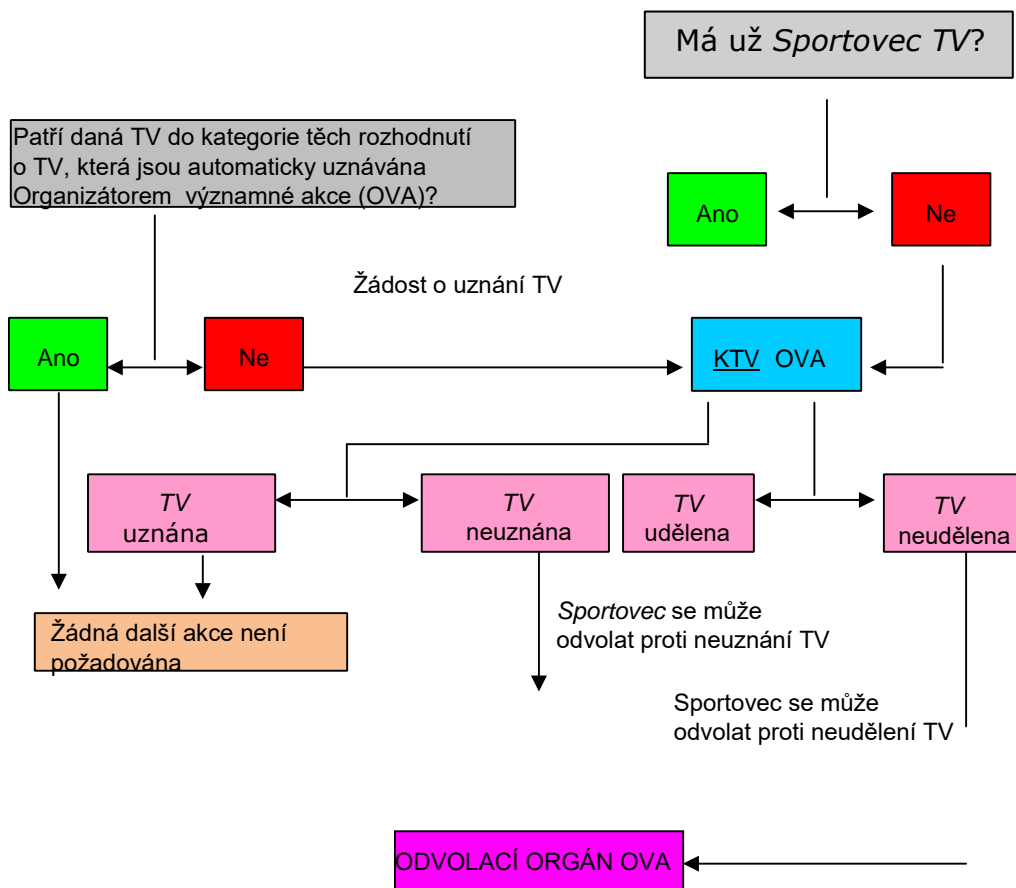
Má už *Sportovec TV*?

Patří daná TV do kategorie těch rozhodnutí o TV, která jsou automaticky uznávána Organizátorem významné akce (OVA)?

Ano

Ne

Žádost o uznání TV

Ano

Ne

KTV OVA

*TV* uznána

*TV* neuznána

*TV* udělena

*TV* neudělena

Žádná další akce není požadována

*Sportovec* se může odvolat proti neuznání TV

Sportovec se může odvolat proti neudělení TV

ODVOLACÍ ORGÁN OVA